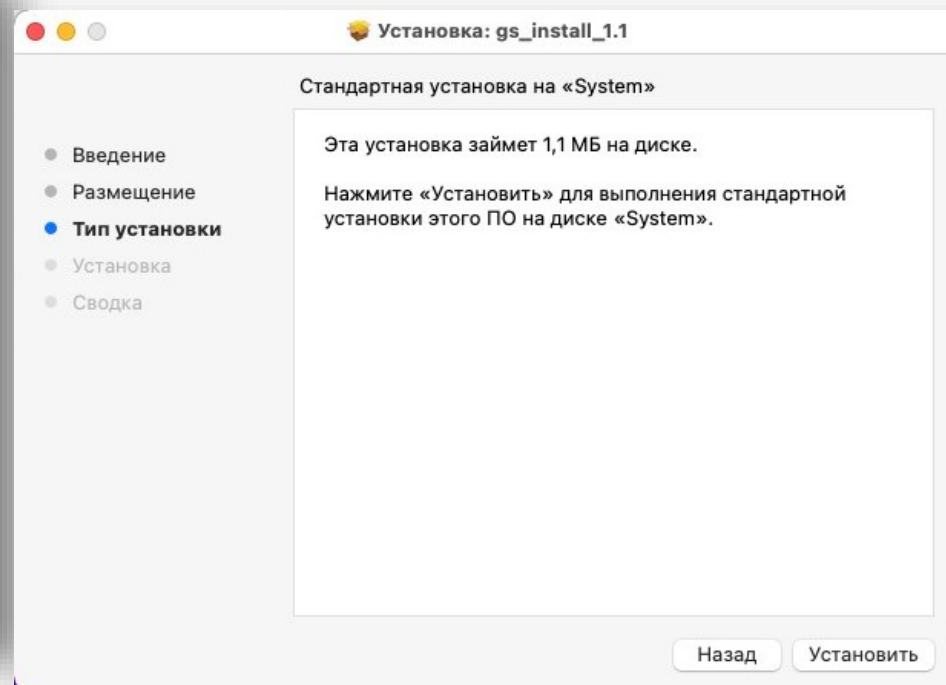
Установка: gs_install_1.1

Стандартная установка на «System»

Введение
Размещение
Тип установки
Установка
Сводка

Эта установка займет 1,1 МБ на диске.

Нажмите «Установить» для выполнения стандартной установки этого ПО на диске «System».

Назад
Установить